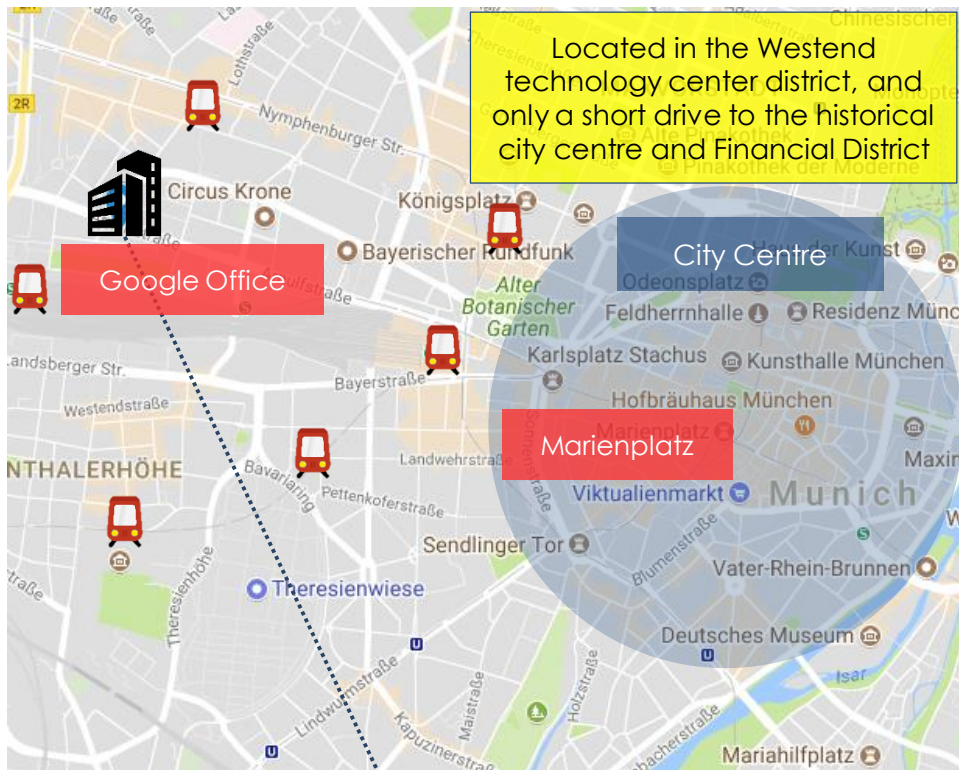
Located in the Westend technology center district, and only a short drive to the historical city centre and Financial District

Chinesischer

Alte Pinakothek

Pinakothek der Moderne

2R

Lothstraße

Nymphenburger Str.

Circus Krone

Königsplatz

Bayerischer Rundfunk

Google Office

City Centre

Haus der Kunst

Odeonsplatz

Alter Botanischer Garten

Feldherrnhalle

Residenz München

Landsberger Str.

Karlsplatz Stachus

Kunsthalle München

Bayerstraße

Westendstraße

Hofbräuhaus München

Marienplatz

NTHALERHÖHE

Bavariaring

Landwehrstraße

Pettenkoferstraße

Sonnenstraße

Viktualienmarkt

Munich

Maxim

Sendlinger Tor

Blumenstraße

Vater-Rhein-Brunnen

Theresienwiese

Theresienhöhe

Deutsches Museum

Isar

Lindwurmstraße

Maistraße

Holzstraße

Kapuzinerstraße

Mariahilfplatz

U

U